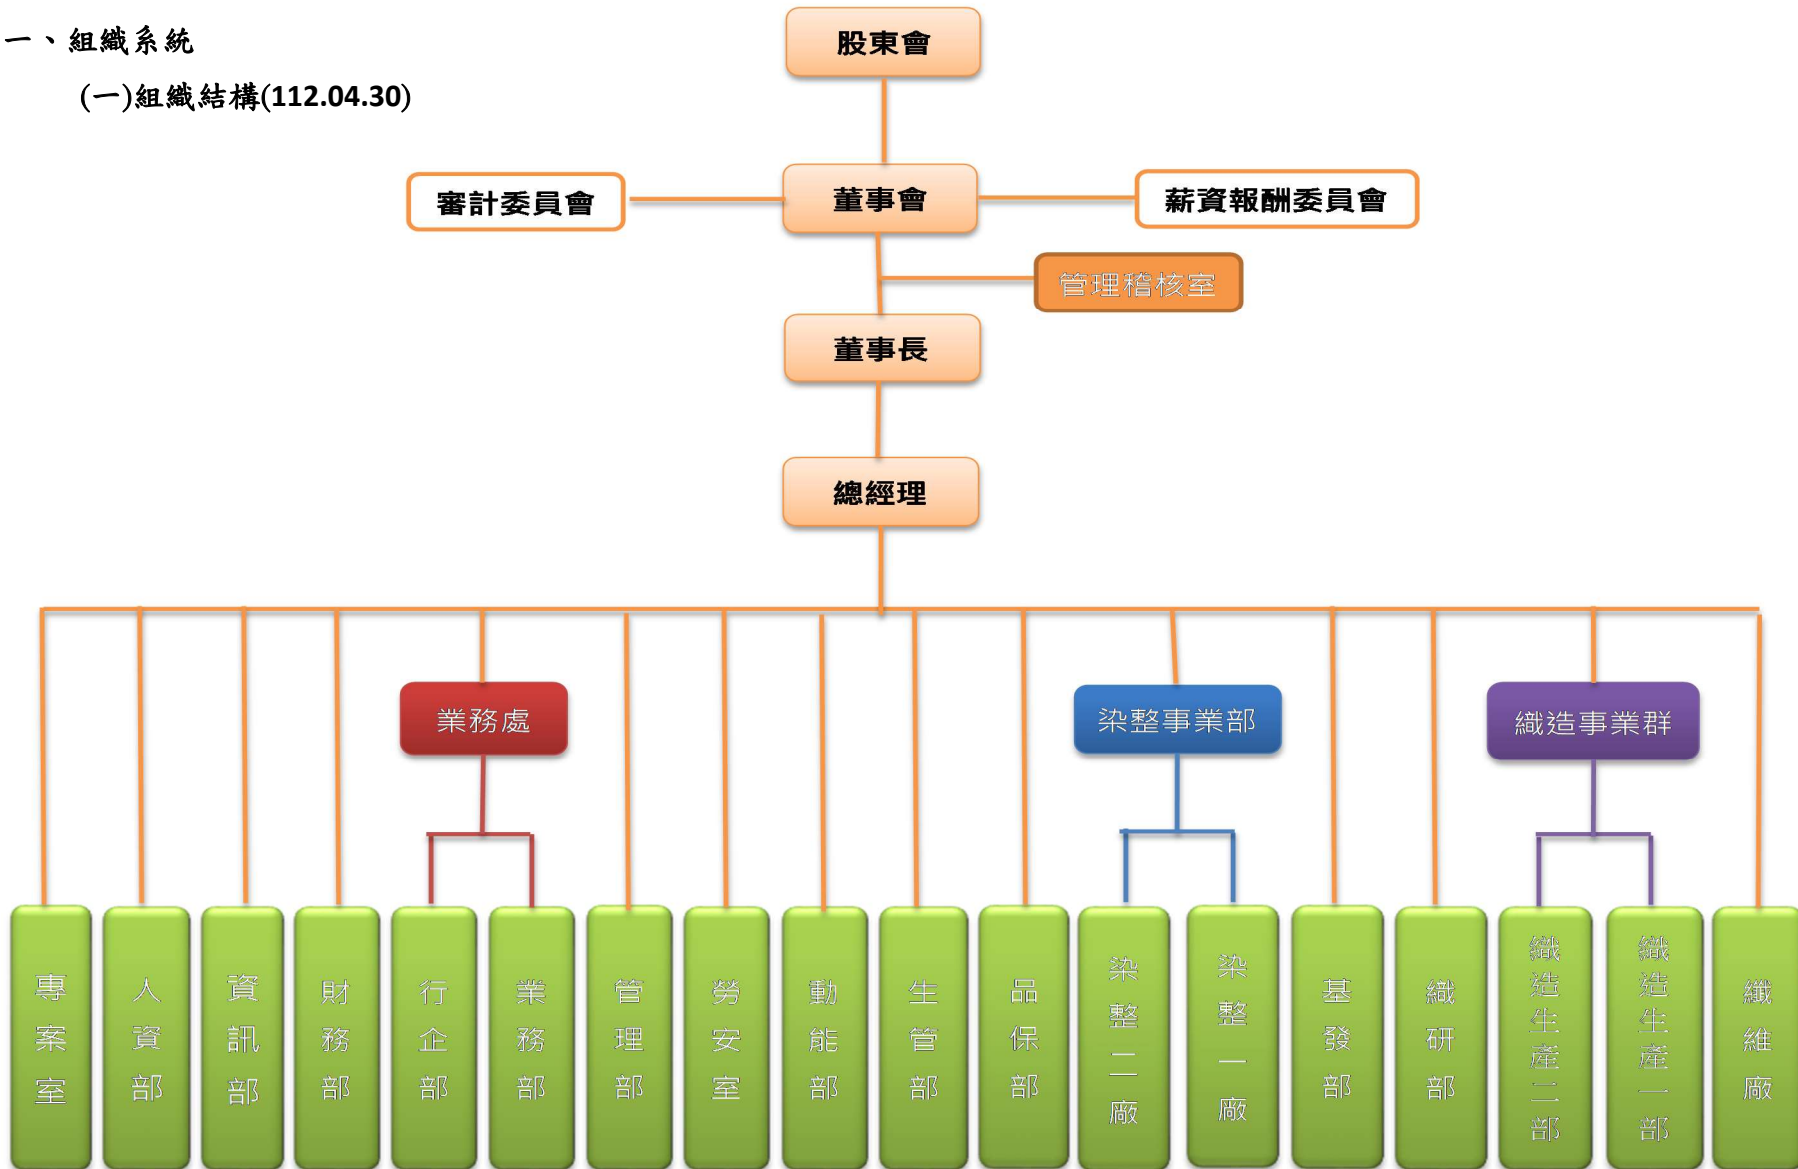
一、組織系統

(一)組織結構(112.04.30)

股東會

審計委員會

董事會

薪資報酬委員會

管理稽核室

董事長

總經理

業務處

染整事業部

織造事業群

專案室

人資部

資訊部

財務部

行企部

業務部

管理部

勞安室

動能部

生管部

品保部

染整二廠

染整一廠

基發部

織研部

織造生產二部

織造生產一部

纖維廠